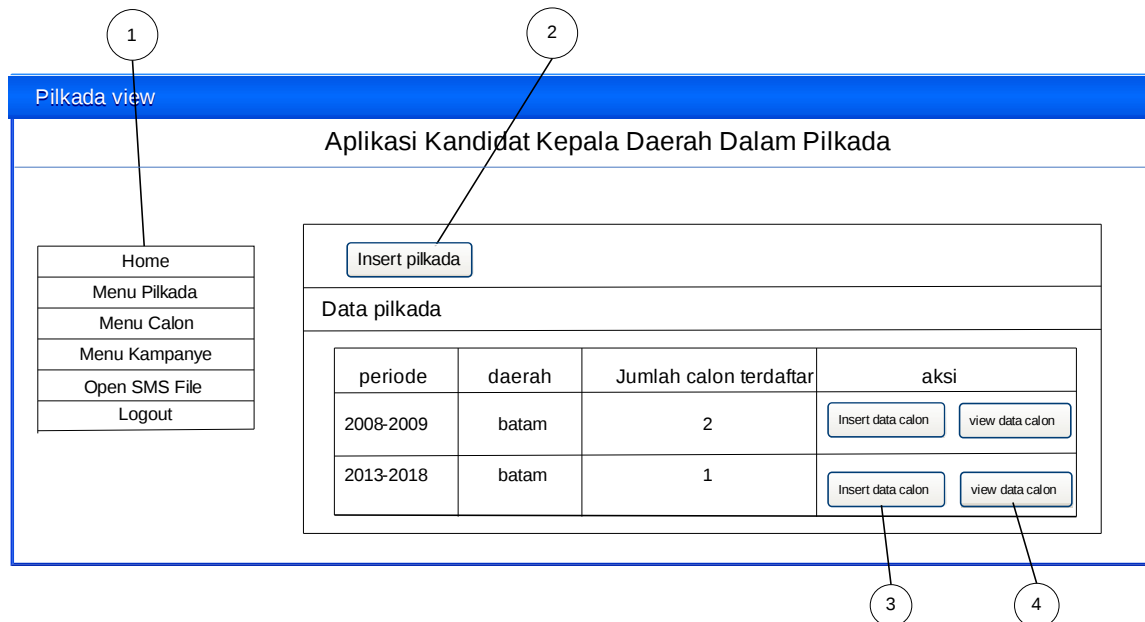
1

2

Pilkada view

Aplikasi Kandidat Kepala Daerah Dalam Pilkada

Home
Menu Pilkada
Menu Calon
Menu Kampanye
Open SMS File
Logout

Insert pilkada

Data pilkada

| periode | daerah | Jumlah calon terdaftar | aksi |
|---|---|---|---|
| 2008-2009 | batam | 2 | Insert data calon view data calon |
| 2013-2018 | batam | 1 | Insert data calon view data calon |

3

4